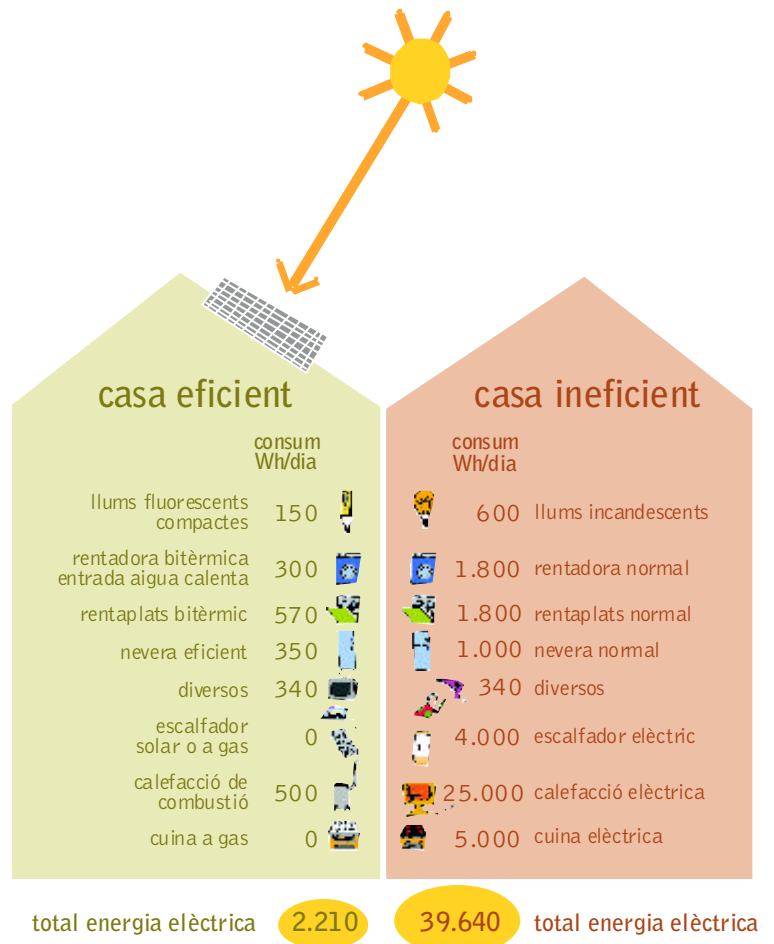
casa eficient

consum
Wh/dia

llums fluorescents compactes 150
rentadora bitèrmica entrada aigua calenta 300
rentaplats bitèrmic 570
nevera eficient 350
diversos 340
escalfador solar o a gas 0
calefacció de combustió 500
cuina a gas 0

casa ineficient

consum
Wh/dia

600 llums incandescents
1.800 rentadora normal
1.800 rentaplats normal
1.000 nevera normal
340 diversos
4.000 escalfador elèctric
25.000 calefacció elèctrica
5.000 cuina elèctrica

total energia elèctrica 2.210

39.640 total energia elèctrica